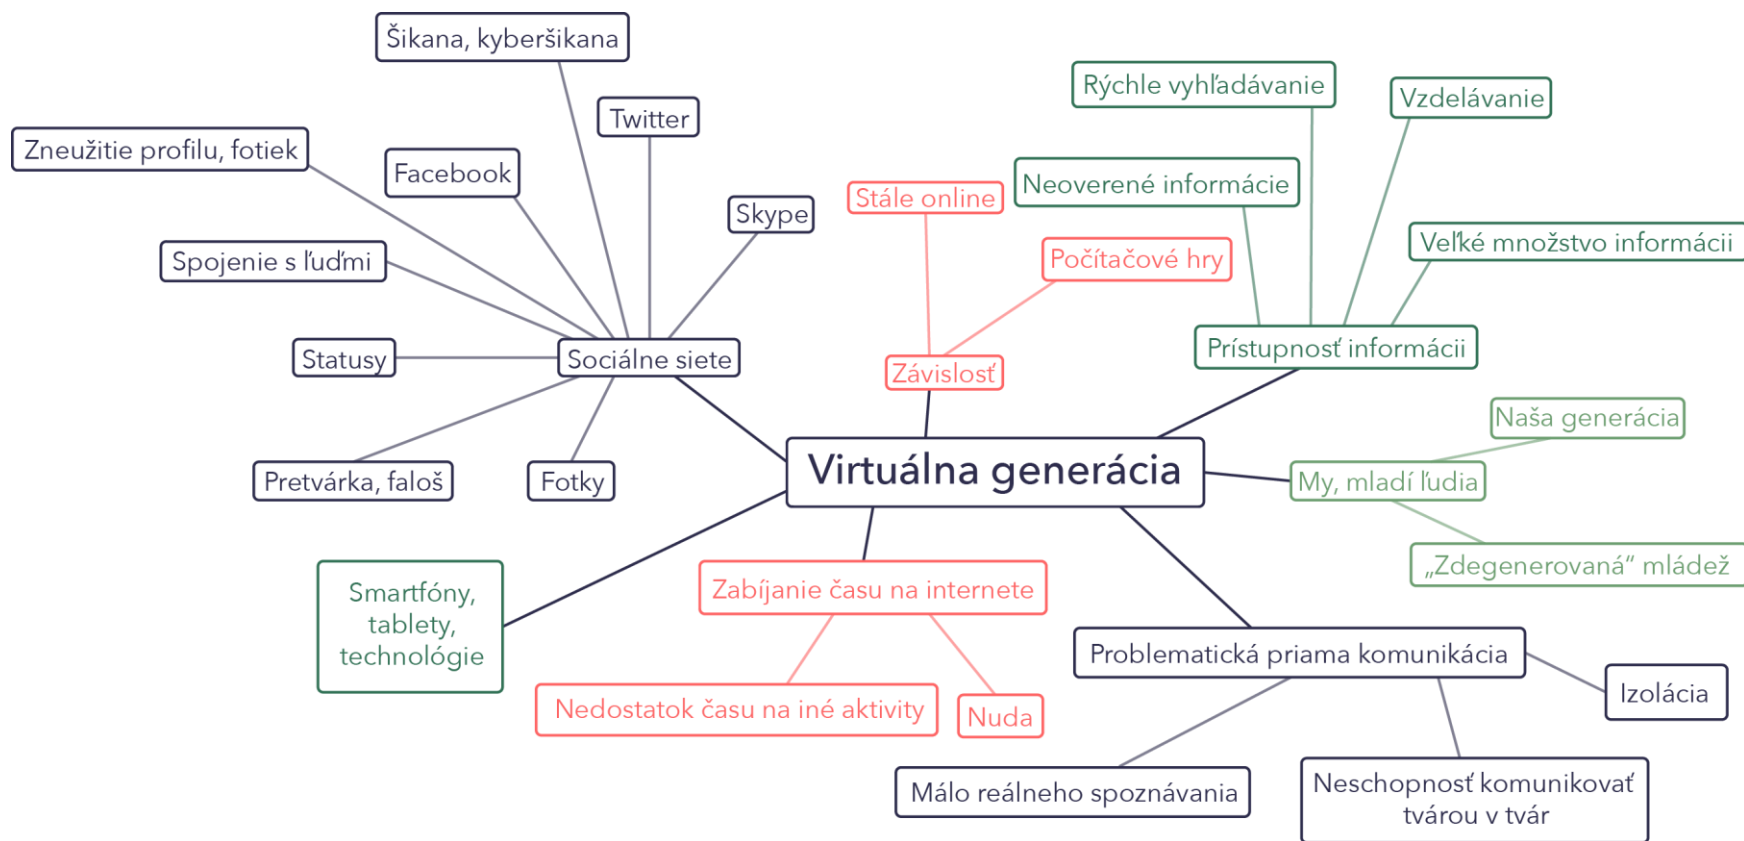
Šikana, kyberšikana

Twitter

Zneužitie profilu, fotiek

Facebook

Skype

Spojenie s ľuďmi

Statusy

Sociálne siete

Pretvárka, faloš

Fotky

Stále online

Počítačové hry

Závislosť

Rýchle vyhľadávanie

Vzdelávanie

Neoverené informácie

Veľké množstvo informácii

Prístupnosť informácii

Naša generácia

My, mladí ľudia

„Zdegenerovaná“ mládež

Virtuálna generácia

Smartfóny, tablety, technológie

Zabíjanie času na internete

Nedostatok času na iné aktivity

Nuda

Problematická priama komunikácia

Izolácia

Málo reálneho spoznávania

Neschopnosť komunikovať tvárou v tvár